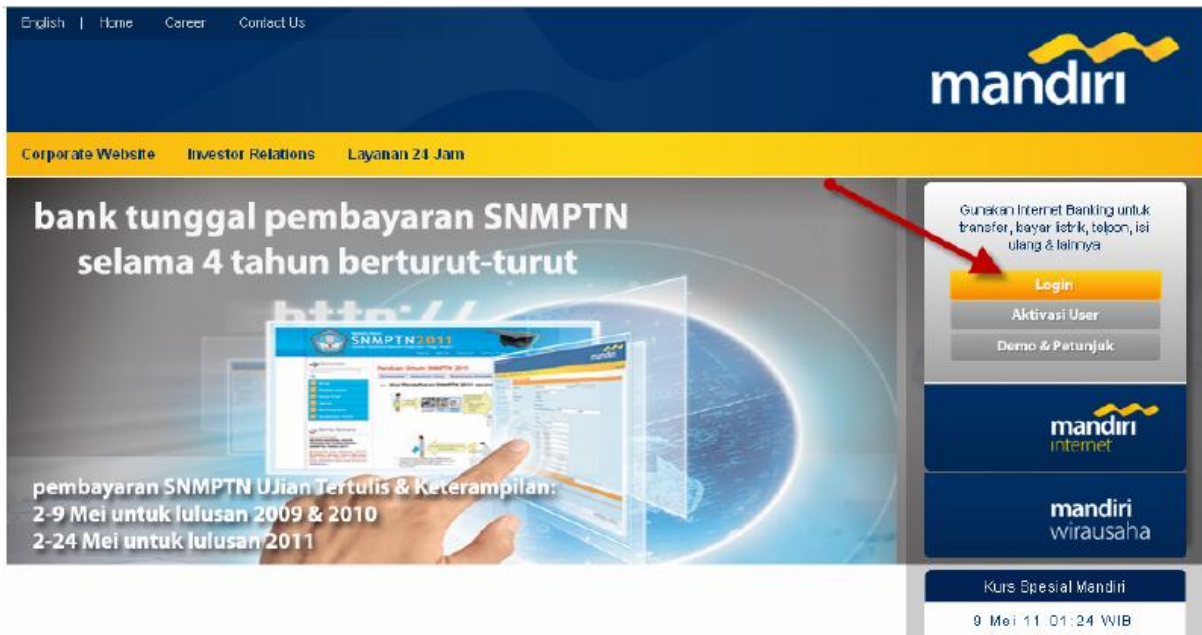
English | Home Career Contact Us

mandiri

Corporate Website Investor Relations Layanan 24 Jam

bank tunggal pembayaran SNMPTN selama 4 tahun berturut-turut

http://

SNMPTN2011

mandiri

pembayaran SNMPTN Ujian Tertulis & Keterampilan:
2-9 Mei untuk lulusan 2009 & 2010
2-24 Mei untuk lulusan 2011

Gunakan Internet Banking untuk transfer, bayar listrik, telpon, isi ulang & lainnya

Login

Aktivasi User

Demo & Petunjuk

mandiri internet

mandiri wirausaha

Kurs Spesial Mandiri

9 Mei 11 01:24 WIB